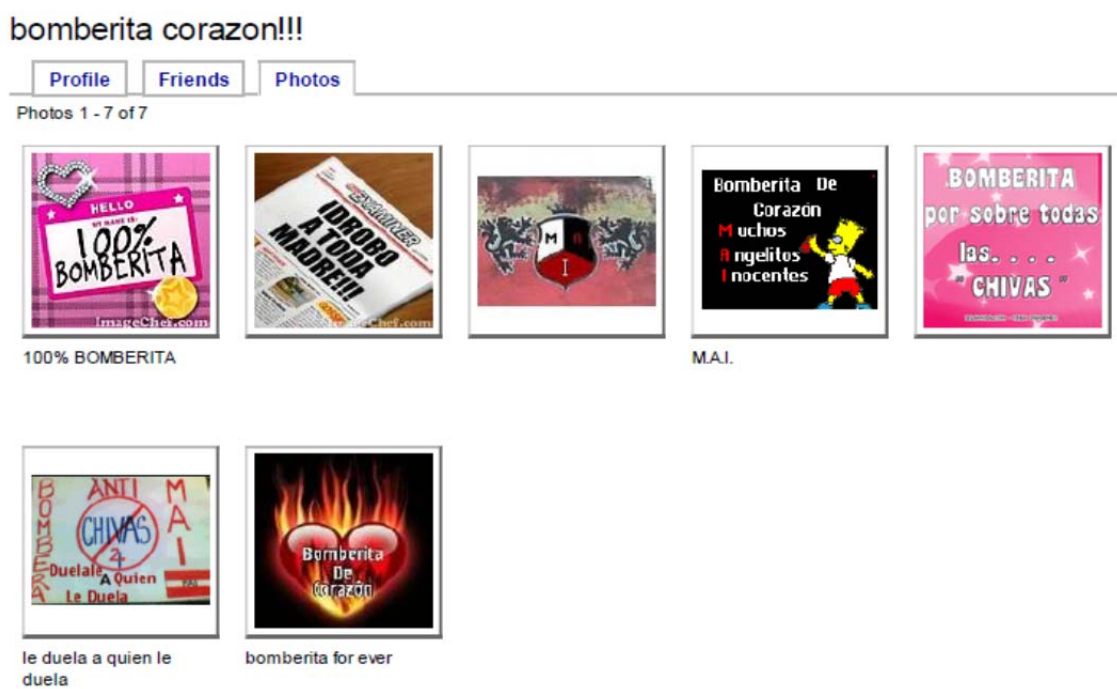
bomberita corazon!!!

Profile | Friends | Photos

Photos 1 - 7 of 7

HELLO
MY NAME IS:
100%
BOMBERITA
ImageChef.com

100% BOMBERITA

EXAMINER
¡DROBO A TODA MADRE!!!
ImageChef.com

M A I

Bomberita De Corazón
Muchos
Angelitos
Inocentes

M.A.I.

BOMBERITA
por sobre todas
las. . . .
"CHIVAS"

ANTI
CHIVAS
4
BOMBERA
MAI
Duelale A Quien Le Duela

le duela a quien le duela

Bomberita
De
corazón

bomberita for ever